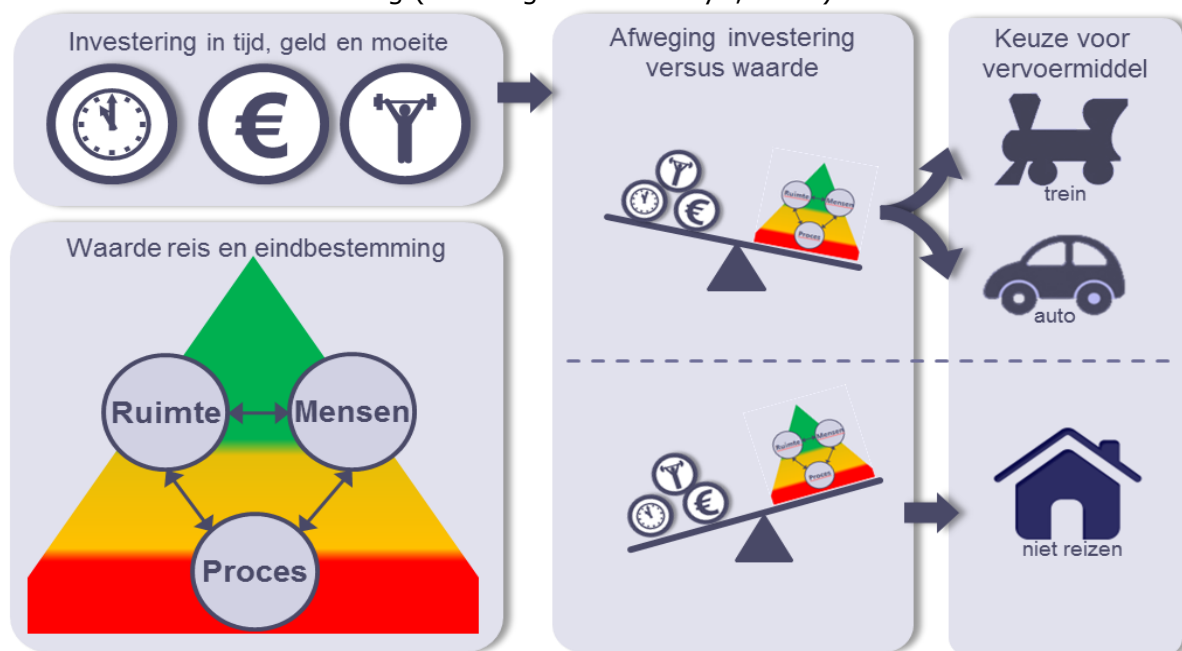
Investering in tijd, geld en moeite

€

Waarde reis en eindbestemming

Ruimte

Mensen

Proces

Afweging investering versus waarde

€

Ruimte

Mensen

Proces

€

Ruimte

Mensen

Proces

Keuze voor vervoermiddel

trein

auto

niet reizen